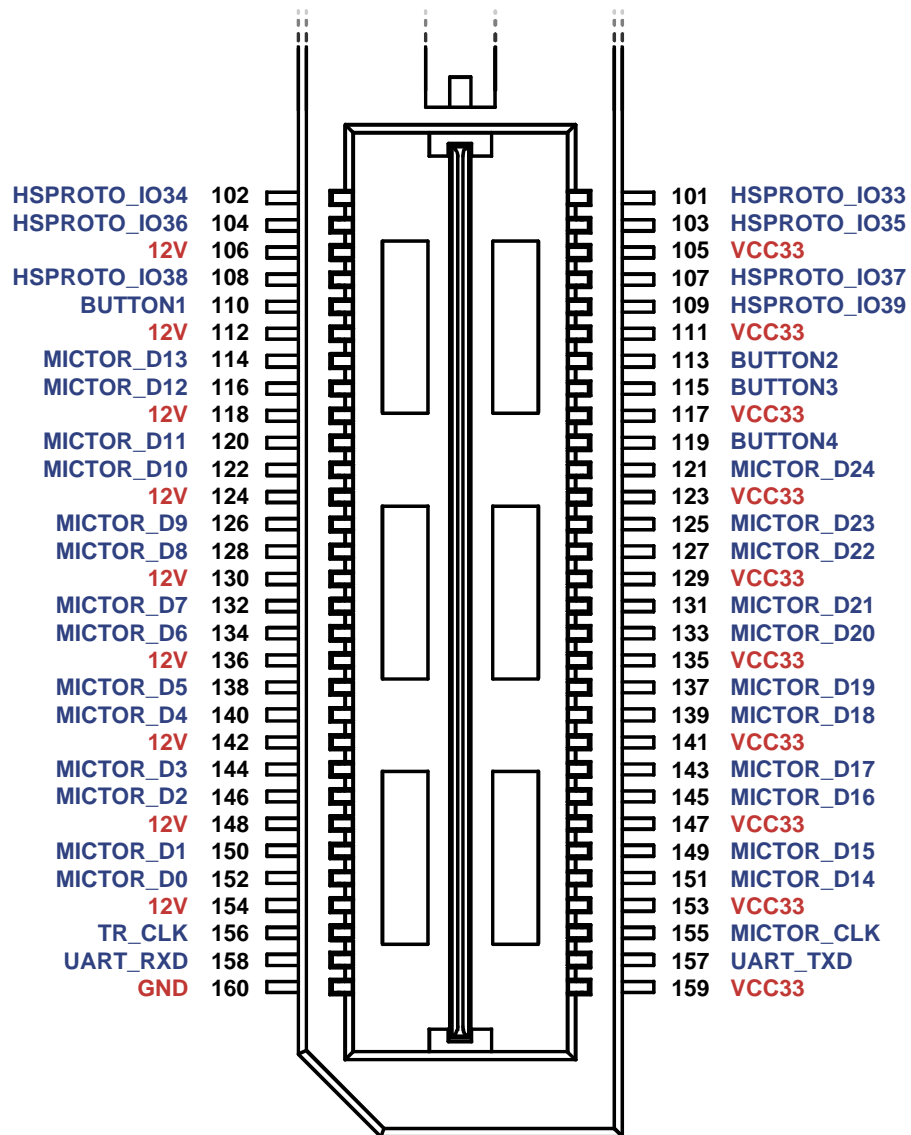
HSPROTO_IO34 102
HSPROTO_IO36 104
12V 106
HSPROTO_IO38 108
BUTTON1 110
12V 112
MICTOR_D13 114
MICTOR_D12 116
12V 118
MICTOR_D11 120
MICTOR_D10 122
12V 124
MICTOR_D9 126
MICTOR_D8 128
12V 130
MICTOR_D7 132
MICTOR_D6 134
12V 136
MICTOR_D5 138
MICTOR_D4 140
12V 142
MICTOR_D3 144
MICTOR_D2 146
12V 148
MICTOR_D1 150
MICTOR_D0 152
12V 154
TR_CLK 156
UART_RXD 158
GND 160

101 HSPROTO_IO33
103 HSPROTO_IO35
105 VCC33
107 HSPROTO_IO37
109 HSPROTO_IO39
111 VCC33
113 BUTTON2
115 BUTTON3
117 VCC33
119 BUTTON4
121 MICTOR_D24
123 VCC33
125 MICTOR_D23
127 MICTOR_D22
129 VCC33
131 MICTOR_D21
133 MICTOR_D20
135 VCC33
137 MICTOR_D19
139 MICTOR_D18
141 VCC33
143 MICTOR_D17
145 MICTOR_D16
147 VCC33
149 MICTOR_D15
151 MICTOR_D14
153 VCC33
155 MICTOR_CLK
157 UART_TXD
159 VCC33